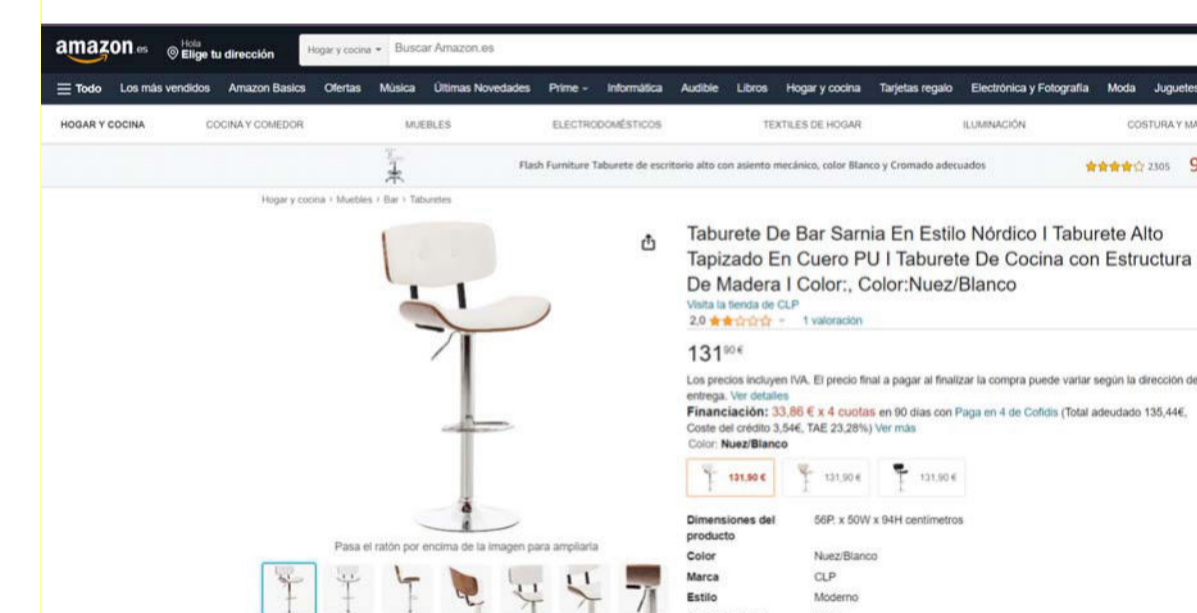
amazon.es Hola Elige tu dirección Hogar y cocina Buscar Amazon.es

Todo Los más vendidos Amazon Basics Ofertas Música Últimas Novedades Prime Informática Audible Libros Hogar y cocina Tarjetas regalo Electrónica y Fotografía Moda Juguetes

HOGAR Y COCINA COCINA Y COMEDOR MUEBLES ELECTRODOMÉSTICOS TEXTILES DE HOGAR ILUMINACIÓN COSTURA Y MA

Flash Furniture Taburete de escritorio alto con asiento mecánico, color Blanco y Cromado adecuados 2305 9

Hogar y cocina › Muebles › Bar › Taburetes

Taburete De Bar Sarnia En Estilo Nórdico I Taburete Alto Tapizado En Cuero PU I Taburete De Cocina con Estructura De Madera I Color:, Color:Nuez/Blanco

Visita la tienda de CLP

2,0 1 valoración

131$^{90€}$

Los precios incluyen IVA. El precio final a pagar al finalizar la compra puede variar según la dirección de entrega. Ver detalles

Financiación: 33,86 € x 4 cuotas en 90 días con Paga en 4 de Cofidis (Total adeudado 135,44€, Coste del crédito 3,54€, TAE 23,28%) Ver más

Color: Nuez/Blanco

131,90 € 131,90 € 131,90 €

| | |
|---|---|
| Dimensiones del producto | 56P. x 50W x 94H centímetros |
| Color | Nuez/Blanco |
| Marca | CLP |
| Estilo | Moderno |

Pasa el ratón por encima de la imagen para ampliarla